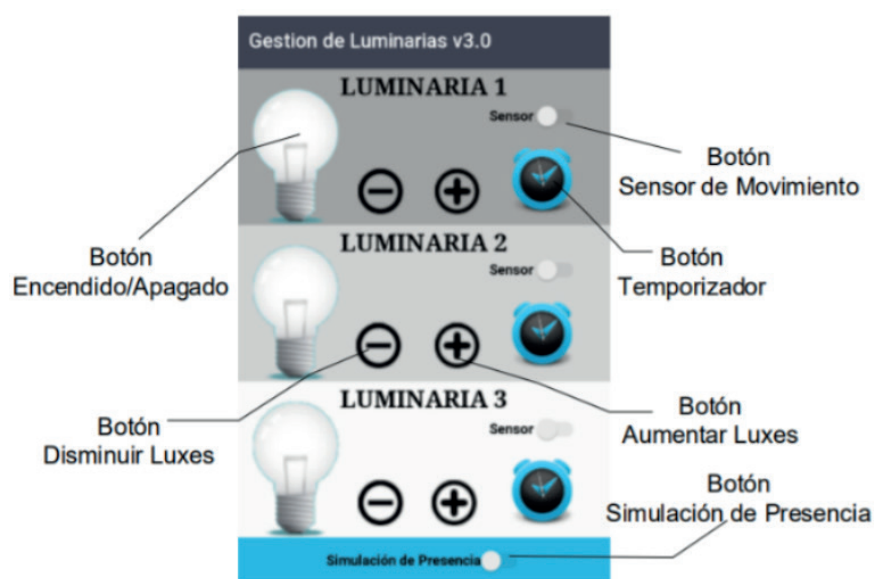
Gestion de Luminarias v3.0

LUMINARIA 1

Sensor

Botón
Sensor de Movimiento

Botón
Encendido/Apagado

LUMINARIA 2

Botón
Temporizador

Sensor

LUMINARIA 3

Botón
Disminuir Luxes

Botón
Aumentar Luxes

Sensor

Botón
Simulación de Presencia

Simulación de Presencia